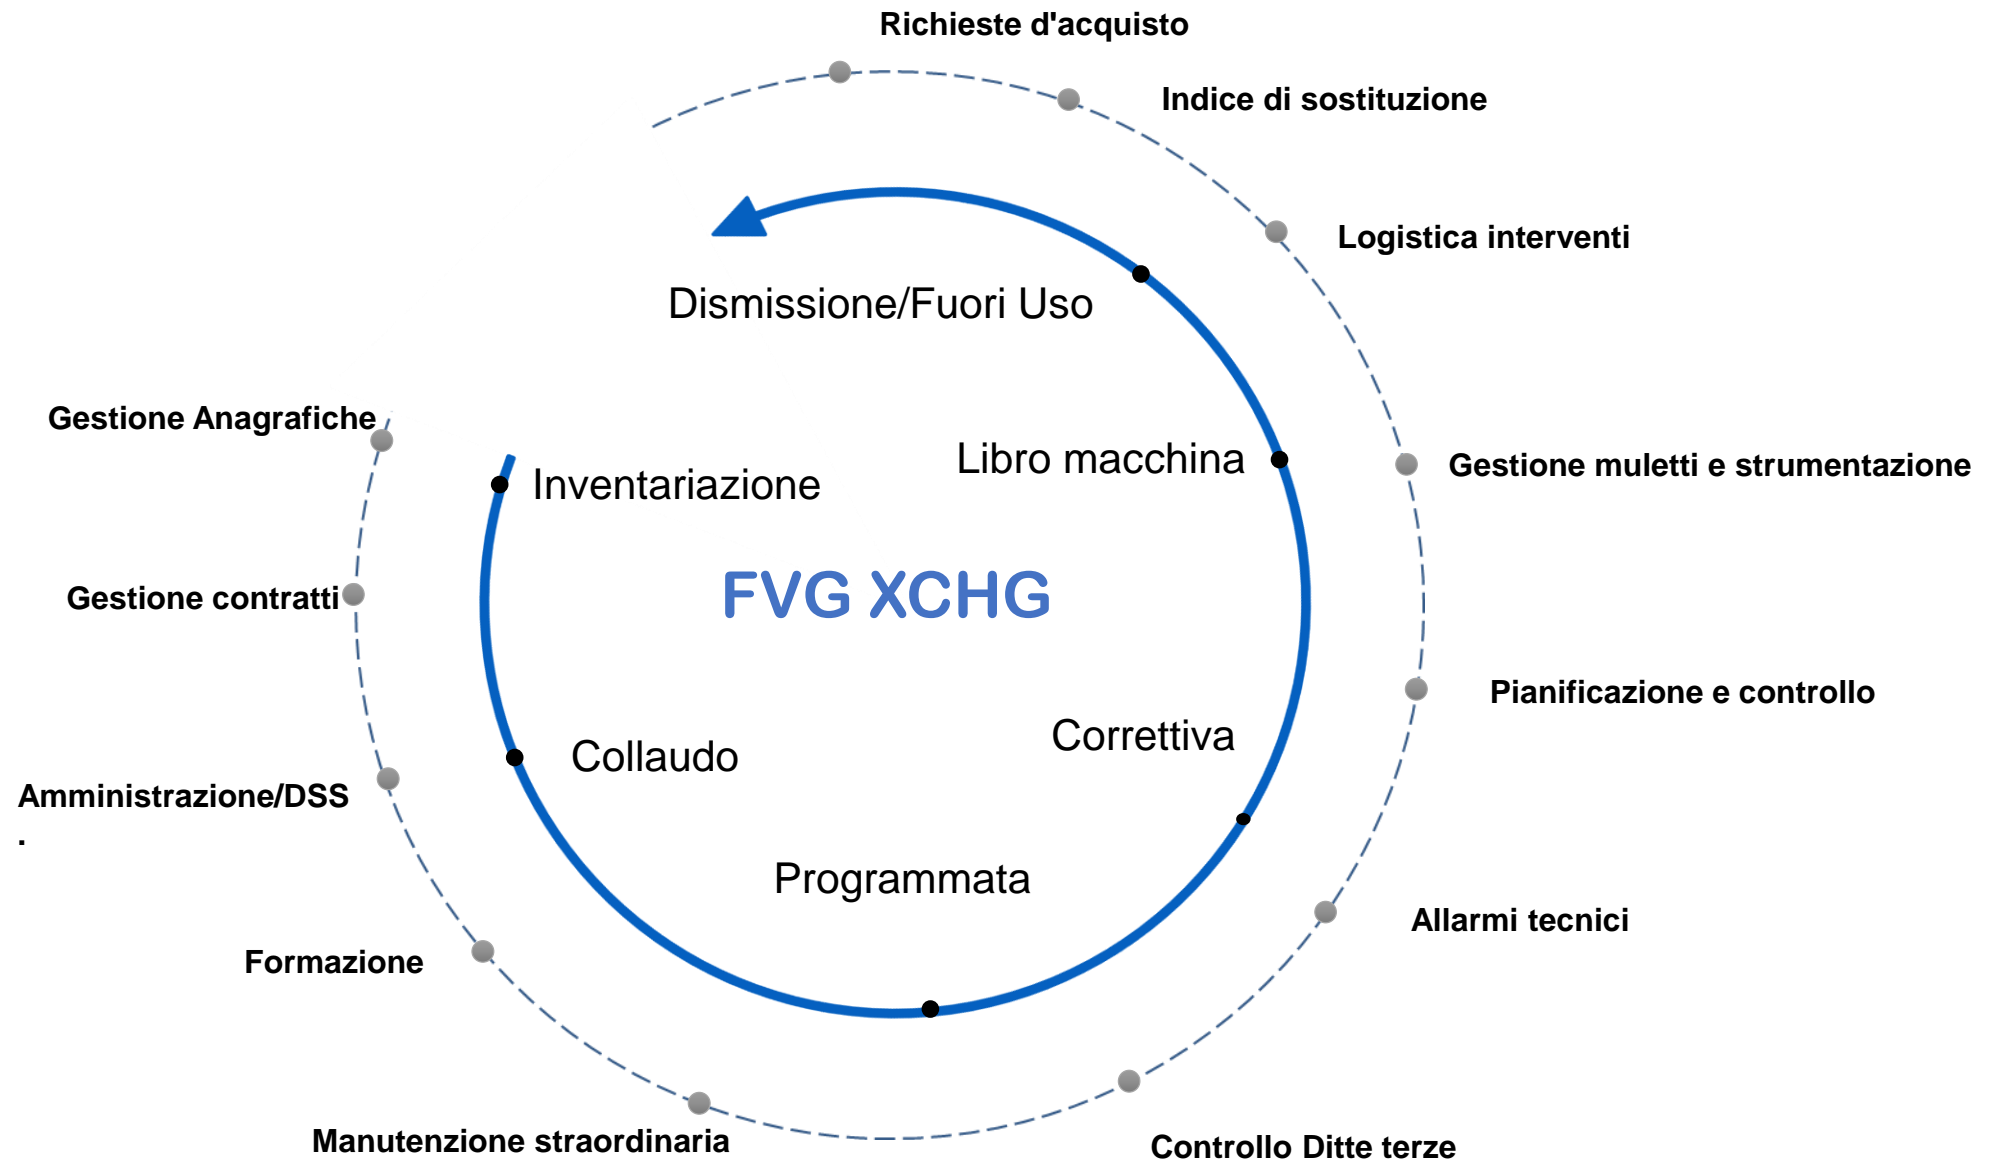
Richieste d'acquisto

Indice di sostituzione

Logistica interventi

Dismissione/Fuori Uso

Gestione Anagrafiche

Gestione muletti e strumentazione

Libro macchina

Inventariazione

FVG XCHG

Gestione contratti

Pianificazione e controllo

Correttiva

Collaudo

Amministrazione/DSS
.

Programmata

Allarmi tecnici

Formazione

Manutenzione straordinaria

Controllo Ditte terze